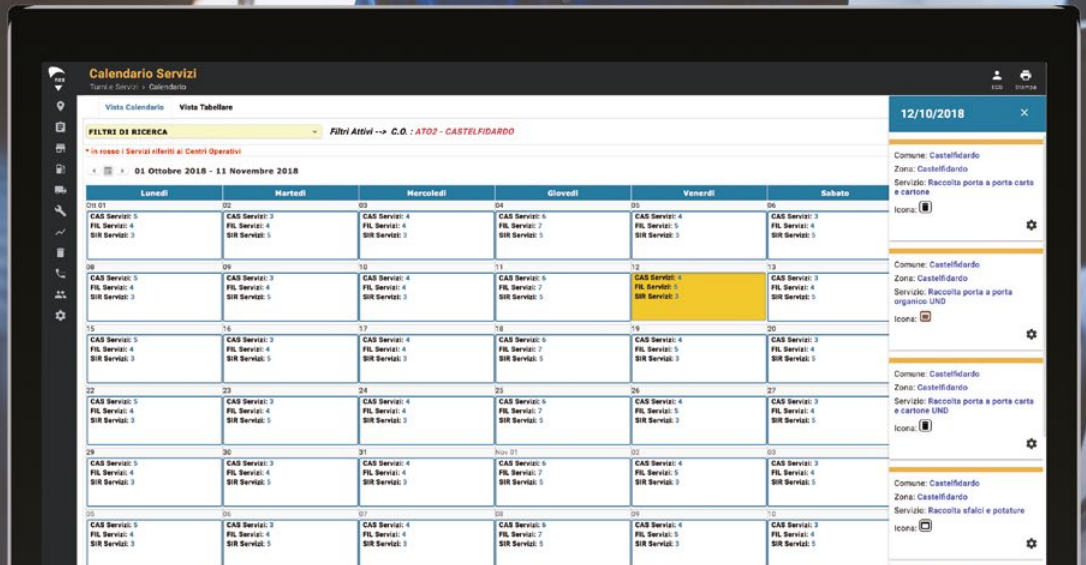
Calendario Servizi
Turni e Servizi > Calendario

Vista Calendario
Vista Tabellare

FILTRI DI RICERCA
Filtri Attivi --> C.O. : ATO2 - CASTELFIDARDO

* in rosso i Servizi riferiti ai Centri Operativi

01 Ottobre 2018 - 11 Novembre 2018

| Lunedì | Martedì | Mercoledì | Giovedì | Venerdì | Sabato |
|---|---|---|---|---|---|
| Ott 01 CAS Servizi: 5 FIL Servizi: 4 SIR Servizi: 3 | 02 CAS Servizi: 3 FIL Servizi: 4 SIR Servizi: 5 | 03 CAS Servizi: 4 FIL Servizi: 4 SIR Servizi: 3 | 04 CAS Servizi: 6 FIL Servizi: 7 SIR Servizi: 5 | 05 CAS Servizi: 4 FIL Servizi: 5 SIR Servizi: 3 | 06 CAS Servizi: 3 FIL Servizi: 4 SIR Servizi: 3 |
| 08 CAS Servizi: 5 FIL Servizi: 4 SIR Servizi: 3 | 09 CAS Servizi: 3 FIL Servizi: 4 SIR Servizi: 5 | 10 CAS Servizi: 4 FIL Servizi: 4 SIR Servizi: 3 | 11 CAS Servizi: 6 FIL Servizi: 7 SIR Servizi: 5 | 12 CAS Servizi: 4 FIL Servizi: 5 SIR Servizi: 3 | 13 CAS Servizi: 3 FIL Servizi: 4 SIR Servizi: 3 |
| 15 CAS Servizi: 5 FIL Servizi: 4 SIR Servizi: 3 | 16 CAS Servizi: 3 FIL Servizi: 4 SIR Servizi: 5 | 17 CAS Servizi: 4 FIL Servizi: 4 SIR Servizi: 3 | 18 CAS Servizi: 6 FIL Servizi: 7 SIR Servizi: 5 | 19 CAS Servizi: 4 FIL Servizi: 5 SIR Servizi: 3 | 20 CAS Servizi: 3 FIL Servizi: 4 SIR Servizi: 3 |
| 22 CAS Servizi: 5 FIL Servizi: 4 SIR Servizi: 3 | 23 CAS Servizi: 3 FIL Servizi: 4 SIR Servizi: 5 | 24 CAS Servizi: 4 FIL Servizi: 4 SIR Servizi: 3 | 25 CAS Servizi: 6 FIL Servizi: 7 SIR Servizi: 5 | 26 CAS Servizi: 4 FIL Servizi: 5 SIR Servizi: 3 | 27 CAS Servizi: 3 FIL Servizi: 4 SIR Servizi: 3 |
| 29 CAS Servizi: 5 FIL Servizi: 4 SIR Servizi: 3 | 30 CAS Servizi: 3 FIL Servizi: 4 SIR Servizi: 5 | 31 CAS Servizi: 4 FIL Servizi: 4 SIR Servizi: 3 | Nov 01 CAS Servizi: 6 FIL Servizi: 7 SIR Servizi: 5 | 02 CAS Servizi: 4 FIL Servizi: 5 SIR Servizi: 3 | 03 CAS Servizi: 3 FIL Servizi: 4 SIR Servizi: 3 |
| 05 CAS Servizi: 5 FIL Servizi: 4 SIR Servizi: 3 | 06 CAS Servizi: 3 FIL Servizi: 4 SIR Servizi: 5 | 07 CAS Servizi: 4 FIL Servizi: 4 SIR Servizi: 3 | 08 CAS Servizi: 6 FIL Servizi: 7 SIR Servizi: 5 | 09 CAS Servizi: 4 FIL Servizi: 5 SIR Servizi: 3 | 10 CAS Servizi: 3 FIL Servizi: 4 SIR Servizi: 3 |

ECO
Stampa

12/10/2018
×

Comune: Castelfidardo
Zona: Castelfidardo
Servizio: Raccolta porta a porta carta e cartone
Icona:

Comune: Castelfidardo
Zona: Castelfidardo
Servizio: Raccolta porta a porta organico UND
Icona:

Comune: Castelfidardo
Zona: Castelfidardo
Servizio: Raccolta porta a porta carta e cartone UND
Icona:

Comune: Castelfidardo
Zona: Castelfidardo
Servizio: Raccolta sfalci e potature
Icona: